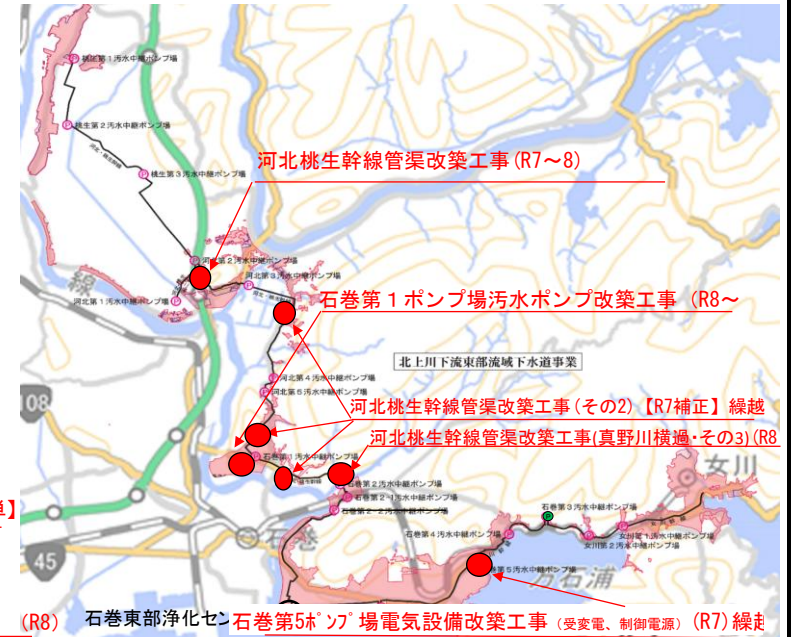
桃生第1汚水中継ポンプ場

桃生第2汚水中継ポンプ場

桃生第3汚水中継ポンプ場

河北桃生幹線管渠改築工事(R7～8)

河北第2汚水中継ポンプ場

河北第3汚水中継ポンプ場

河北第1汚水中継ポンプ場

石巻第１ポンプ場汚水ポンプ改築工事（R8～

北上川下流東部流域下水道事業

108

河北第4汚水中継ポンプ場

河北第5汚水中継ポンプ場

河北桃生幹線管渠改築工事(その2)【R7補正】繰越

河北桃生幹線管渠改築工事(真野川横過・その3)(R8

石巻第1汚水中継ポンプ場

石巻第2汚水中継ポンプ場

石巻第2-1汚水中継ポンプ場

石巻第2-2汚水中継ポンプ場

石巻第3汚水中継ポンプ場

女川

女川第1汚水中継ポンプ場

女川第2汚水中継ポンプ場

石巻第4汚水中継ポンプ場

石巻第5汚水中継ポンプ場

45

石巻

万石浦

】

(R8)

石巻東部浄化セン

石巻第5ﾎﾟﾝﾌﾟ場電気設備改築工事（受変電、制御電源）(R7)繰越